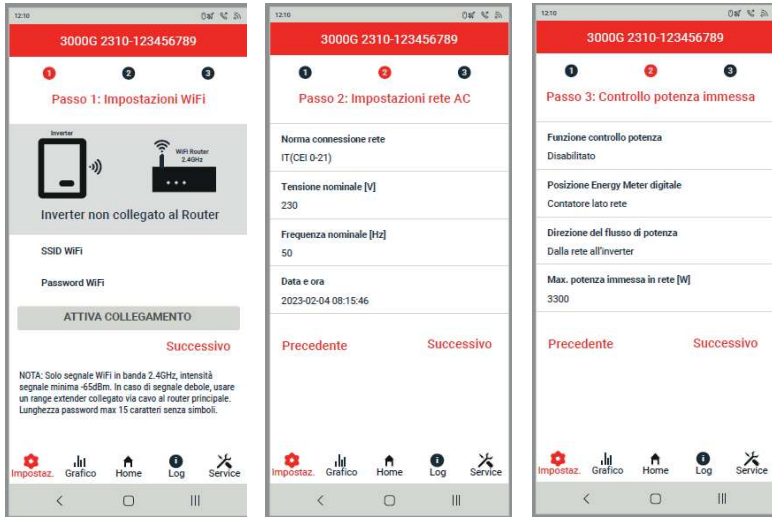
12:10

3000G 2310-123456789

1 2 3

Passo 1: Impostazioni WiFi

Inverter

WiFi Router 2.4GHz

Inverter non collegato al Router

SSID WiFi

Password WiFi

ATTIVA COLLEGAMENTO

Successivo

NOTA: Solo segnale WiFi in banda 2.4GHz, intensità segnale minima -65dBm. In caso di segnale debole, usare un range extender collegato via cavo al router principale. Lunghezza password max 15 caratteri senza simboli.

Impostaz. Grafico Home Log Service

12:10

3000G 2310-123456789

1 2 3

Passo 2: Impostazioni rete AC

Norma connessione rete

IT(CEI 0-21)

Tensione nominale [V]

230

Frequenza nominale [Hz]

50

Data e ora

2023-02-04 08:15:46

Precedente Successivo

Impostaz. Grafico Home Log Service

12:10

3000G 2310-123456789

1 2 3

Passo 3: Controllo potenza immessa

Funzione controllo potenza

Disabilitato

Posizione Energy Meter digitale

Contatore lato rete

Direzione del flusso di potenza

Dalla rete all'inverter

Max. potenza immessa in rete [W]

3300

Precedente Successivo

Impostaz. Grafico Home Log Service